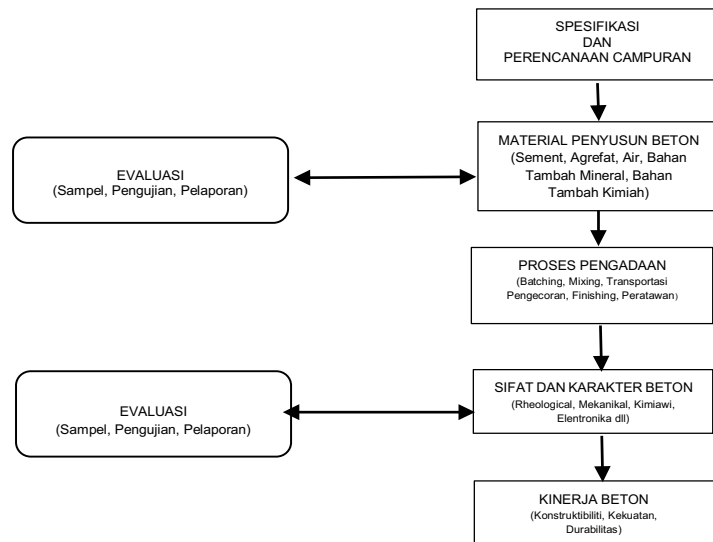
SPESIFIKASI
DAN
PERENCANAAN CAMPURAN

MATERIAL PENYUSUN BETON
(Sement, Agrefat, Air, Bahan Tambah Mineral, Bahan Tambah Kimiah)

EVALUASI
(Sampel, Pengujian, Pelaporan)

PROSES PENGADAAN
(Batching, Mixing, Transportasi Pengecoran, Finishing, Peratawan)

SIFAT DAN KARAKTER BETON
(Rheological, Mekanikal, Kimiawi, Elentronika dll)

EVALUASI
(Sampel, Pengujian, Pelaporan)

KINERJA BETON
(Konstruktibiliti, Kekuatan, Durabilitas)